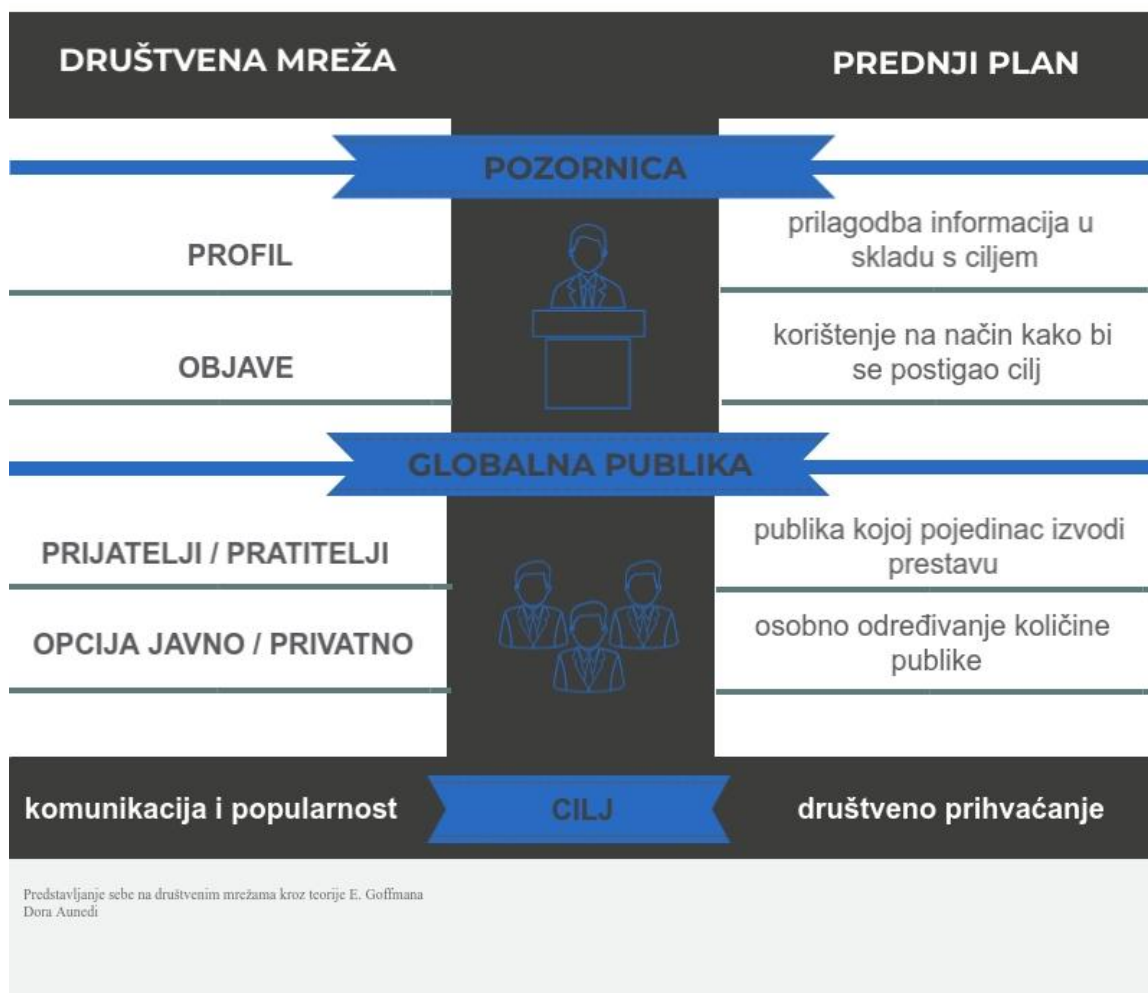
DRUŠTVENA MREŽA

PREDNJI PLAN

POZORNICA

PROFIL

prilagodba informacija u skladu s ciljem

OBJAVE

korištenje na način kako bi se postigao cilj

GLOBALNA PUBLIKA

PRIJATELJI / PRATITELJI

publika kojoj pojedinac izvodi prestavu

OPCIJA JAVNO / PRIVATNO

osobno određivanje količine publike

komunikacija i popularnost

CILJ

društveno prihvaćanje

Predstavljanje sebe na društvenim mrežama kroz teorije E. Goffmana
Dora Aunedi